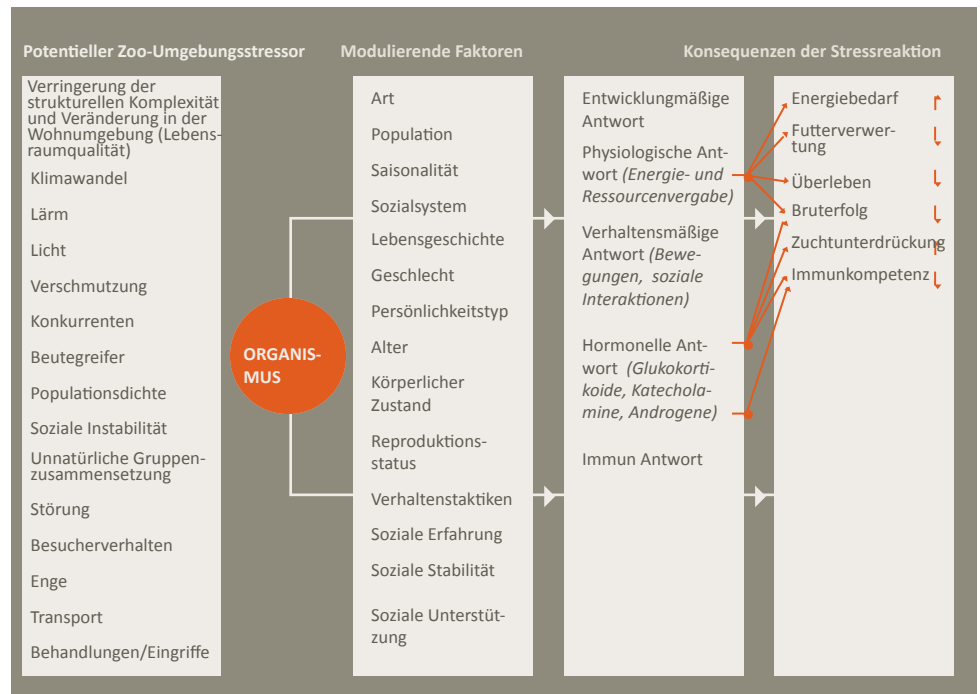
Potentieller Zoo-Umgebungsstressor

Verringerung der strukturellen Komplexität und Veränderung in der Wohnumgebung (Lebensraumqualität)

Klimawandel

Lärm

Licht

Verschmutzung

Konkurrenten

Beutegreifer

Populationsdichte

Soziale Instabilität

Unnatürliche Gruppenzusammensetzung

Störung

Besucherverhalten

Enge

Transport

Behandlungen/Eingriffe

ORGANISMUS

Modulierende Faktoren

Art

Population

Saisonalität

Sozialsystem

Lebensgeschichte

Geschlecht

Persönlichkeitstyp

Alter

Körperlicher Zustand

Reproduktionsstatus

Verhaltenstaktiken

Soziale Erfahrung

Soziale Stabilität

Soziale Unterstützung

Entwicklungmäßige Antwort

Physiologische Antwort *(Energie- und Ressourcenvergabe)*

Verhaltensmäßige Antwort *(Bewegungen, soziale Interaktionen)*

Hormonelle Antwort *(Glukokortikoide, Katecholamine, Androgene)*

Immun Antwort

Konsequenzen der Stressreaktion

Energiebedarf

Futterverwertung

Überleben

Bruterfolg

Zuchtunterdrückung

Immunkompetenz